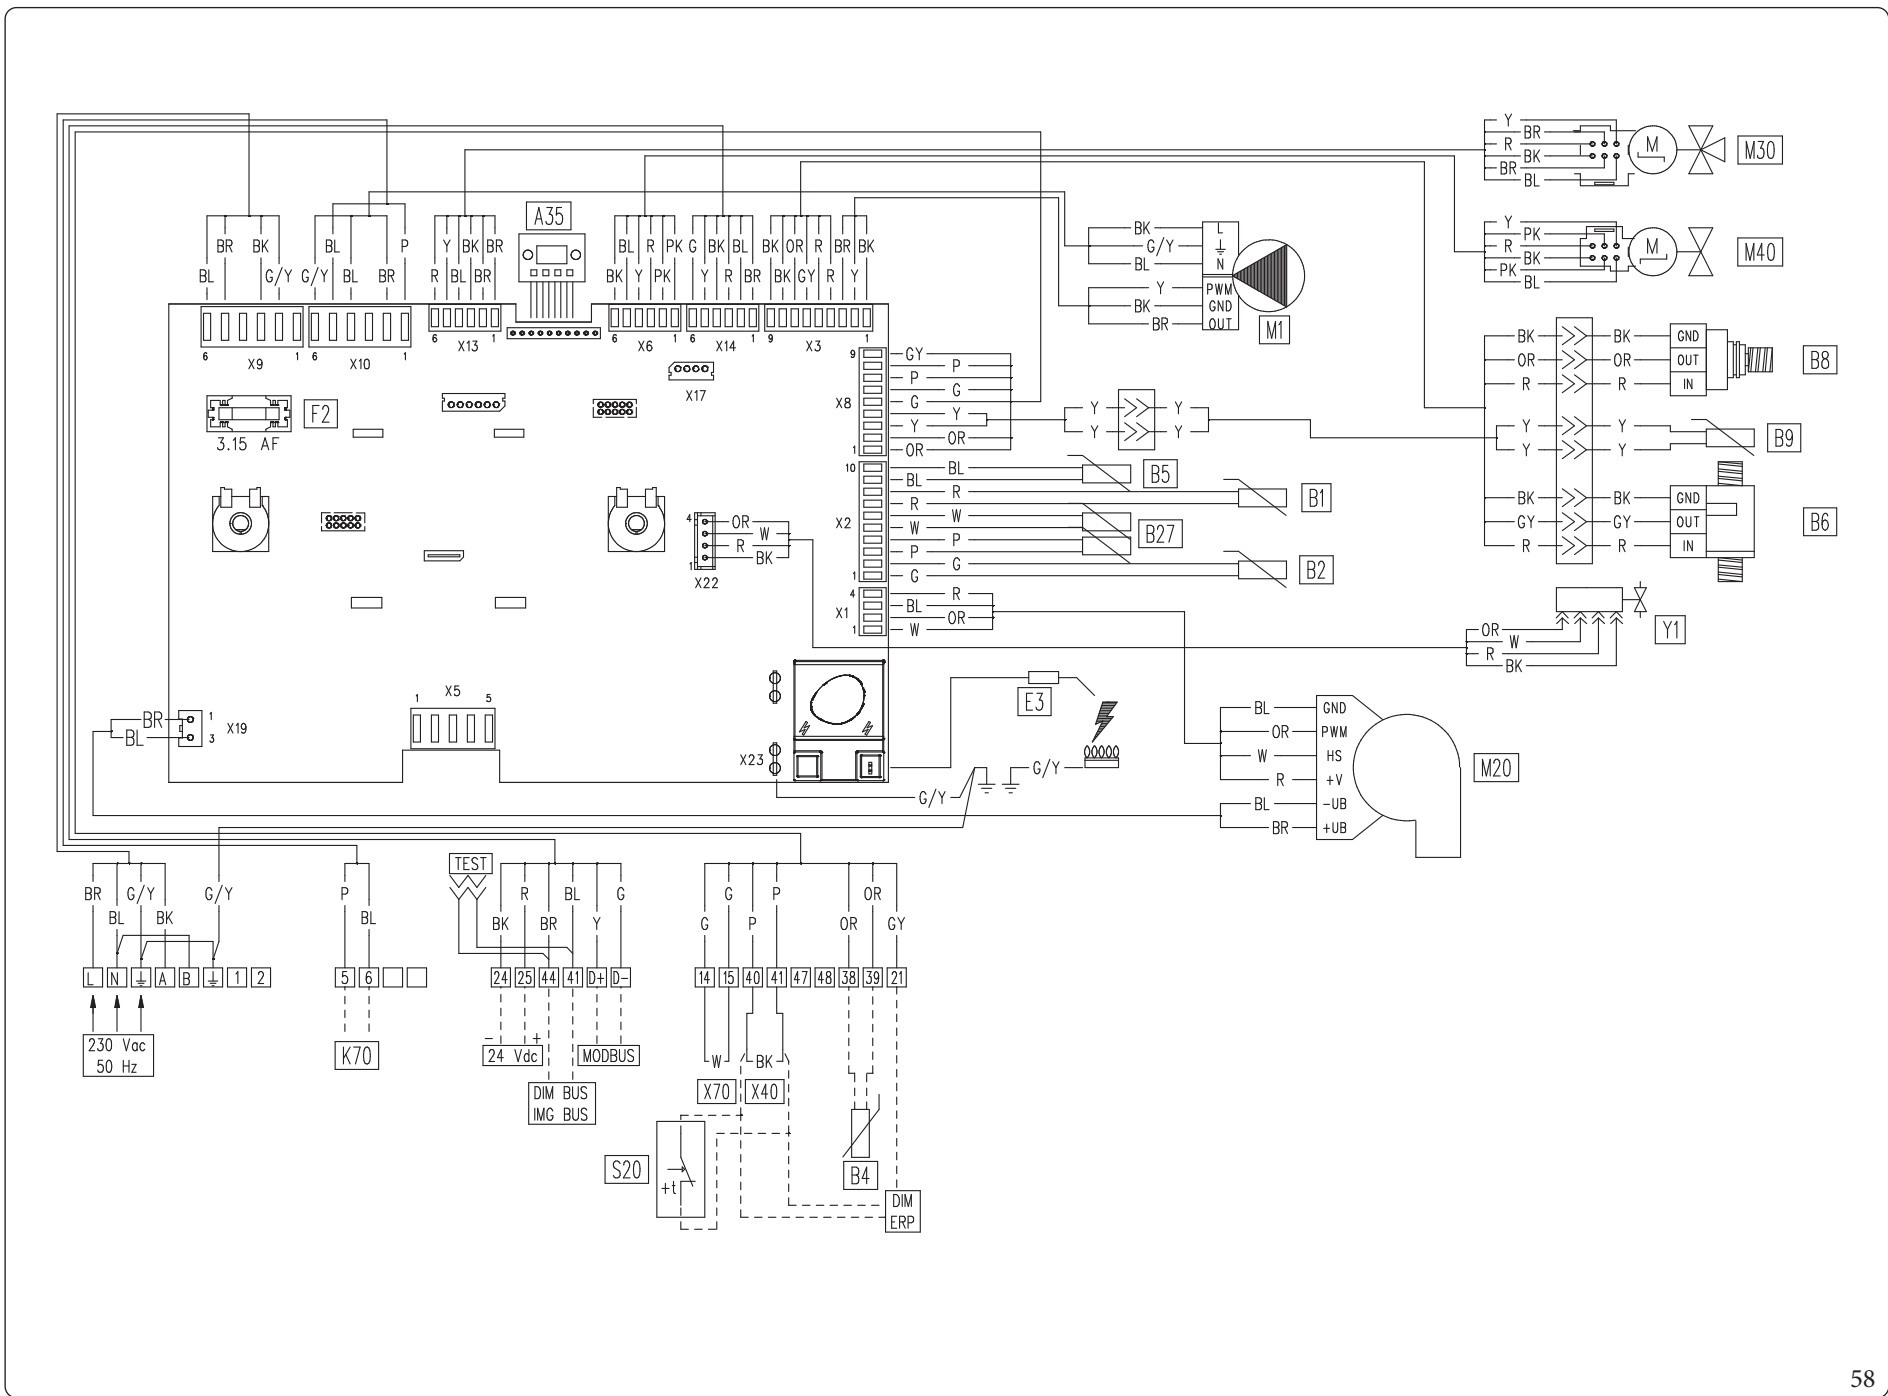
Y
BR
R
BK
BR
BL
M30

Y
PK
R
BK
PK
BL
M40

A35

BR BK
BL G/Y
BL
G/Y BL BR
P

Y BK BR
R BL BR

BL R PK
BK Y PK

G BK BL
Y R BR

BK OR R BR BK
BK GY R Y

6 X9 1
6 X10 1
6 X13 1
6 X6 1
6 X14 1
9 X3 1

X17

BK
G/Y
BL
L
N
Y
BK
BR
PWM
GND
OUT
M1

F2
3.15 AF

X8
9
GY
P
G
Y
OR
P
G
Y
OR
1

Y
Y
Y
Y

BK
OR
R
BK
OR
R
GND
OUT
IN
B8

Y
Y
Y
Y
B9

10
BL
BL
B5
R
R
B1
X2
W
W
B27
P
P
G
G
B2
1

BK
GY
R
BK
GY
R
GND
OUT
IN
B6

4
OR
W
R
BK
1
X22

X1
4
R
BL
OR
1
W

OR
W
R
BK
Y1

1 X5 5

E3

BR 1
BL 3
X19

X23

G/Y
G/Y

BL
OR
W
R
BL
BR
GND
PWM
HS
+V
-UB
+UB
M20

BR
BL
G/Y
BK
G/Y
L
N
A
B
1
2
230 Vac
50 Hz

P
BL
5
6
K70

TEST
R
BK
BR
BL
Y
G
24
25
44
41
D+
D-
-
+
24 Vdc
MODBUS
DIM BUS
IMG BUS

G
G
P
P
OR
OR
GY
14
15
40
41
47
48
38
39
21
W
BK
X70
X40
S20
+t
B4
DIM
ERP

58